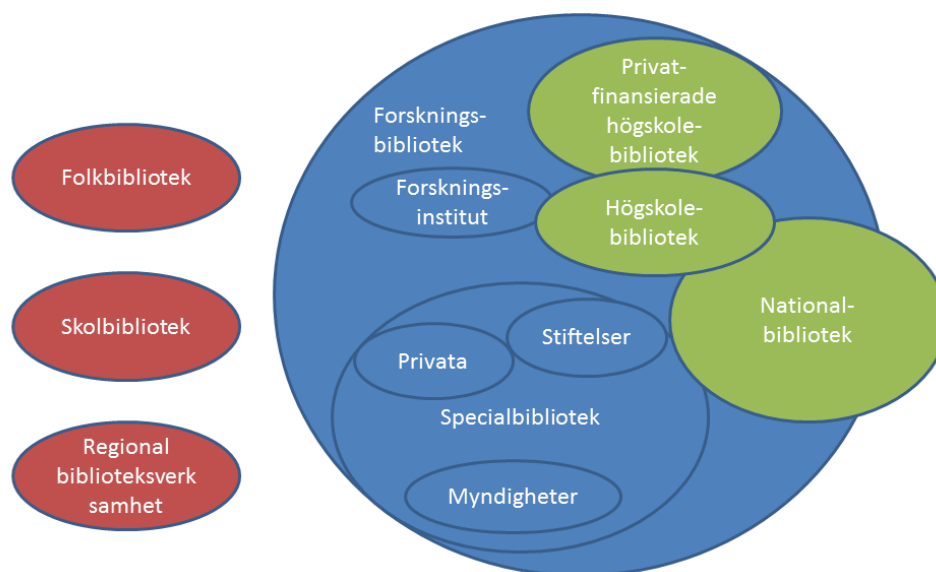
Folkbibliotek

Skolbibliotek

Regional biblioteksverk samhet

Forskningsbibliotek

Privatfinansierade högskolebibliotek

Forskningsinstitut

Högskolebibliotek

Nationalbibliotek

Privata

Stiftelser

Specialbibliotek

Myndigheter